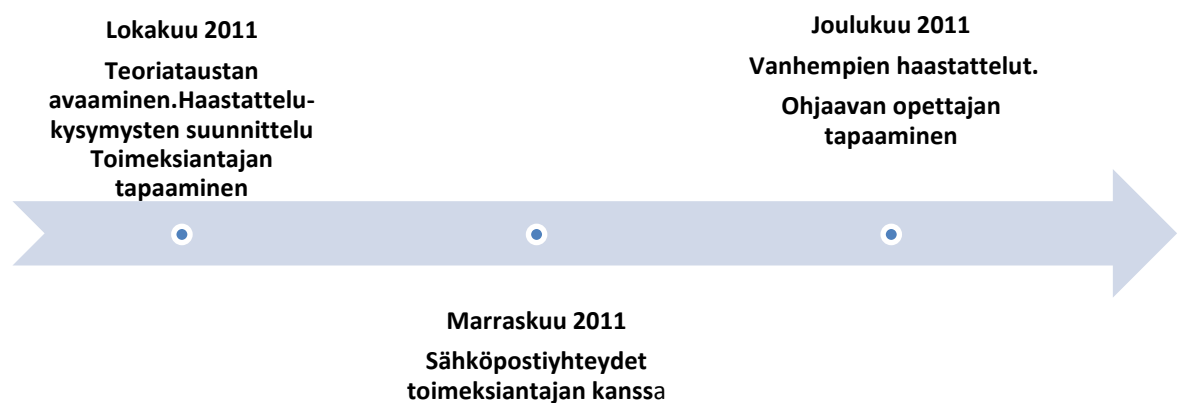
Lokakuu 2011

Teoriataustan avaaminen.Haastattelukysymysten suunnittelu Toimeksiantajan tapaaminen

Marraskuu 2011

Sähköpostiyhteydet toimeksiantajan kanssa

Joulukuu 2011

Vanhempien haastattelut.

Ohjaavan opettajan tapaaminen